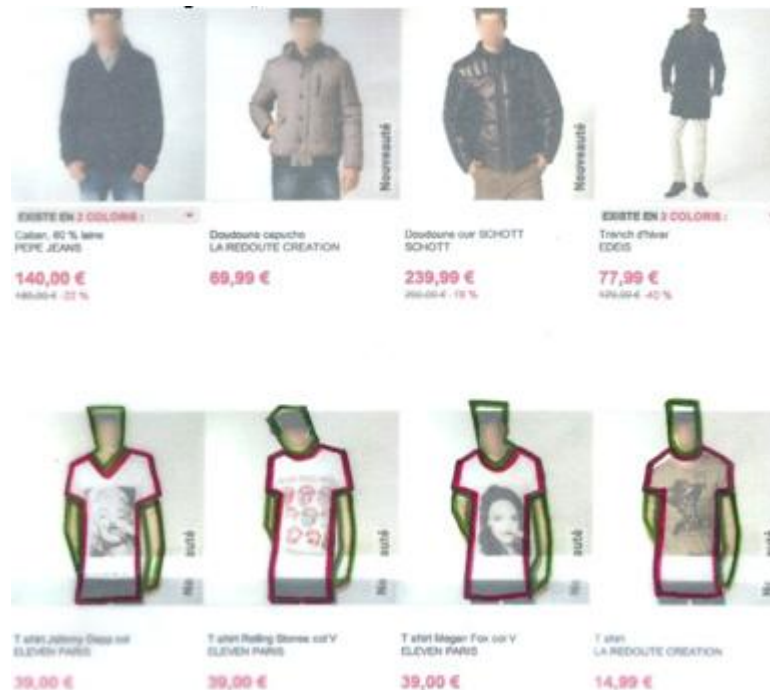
Nouveauté

Nouveauté

EXISTE EN 2 COLORIS :
Caban, 80 % laine
PEPE JEANS
140,00 €
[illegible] -22 %

Doudoune capuche
LA REDOUTE CREATION
69,99 €

Doudoune cuir SCHOTT
SCHOTT
239,99 €
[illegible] -18 %

EXISTE EN 2 COLORIS :
Trench d'hiver
EDEIS
77,99 €
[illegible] -40 %

auté

auté

auté

T shirt Johnny Depp col
ELEVEN PARIS
39,00 €

T shirt Rolling Stones col V
ELEVEN PARIS
39,00 €

T shirt Megan Fox col V
ELEVEN PARIS
39,00 €

T shirt
LA REDOUTE CREATION
14,99 €